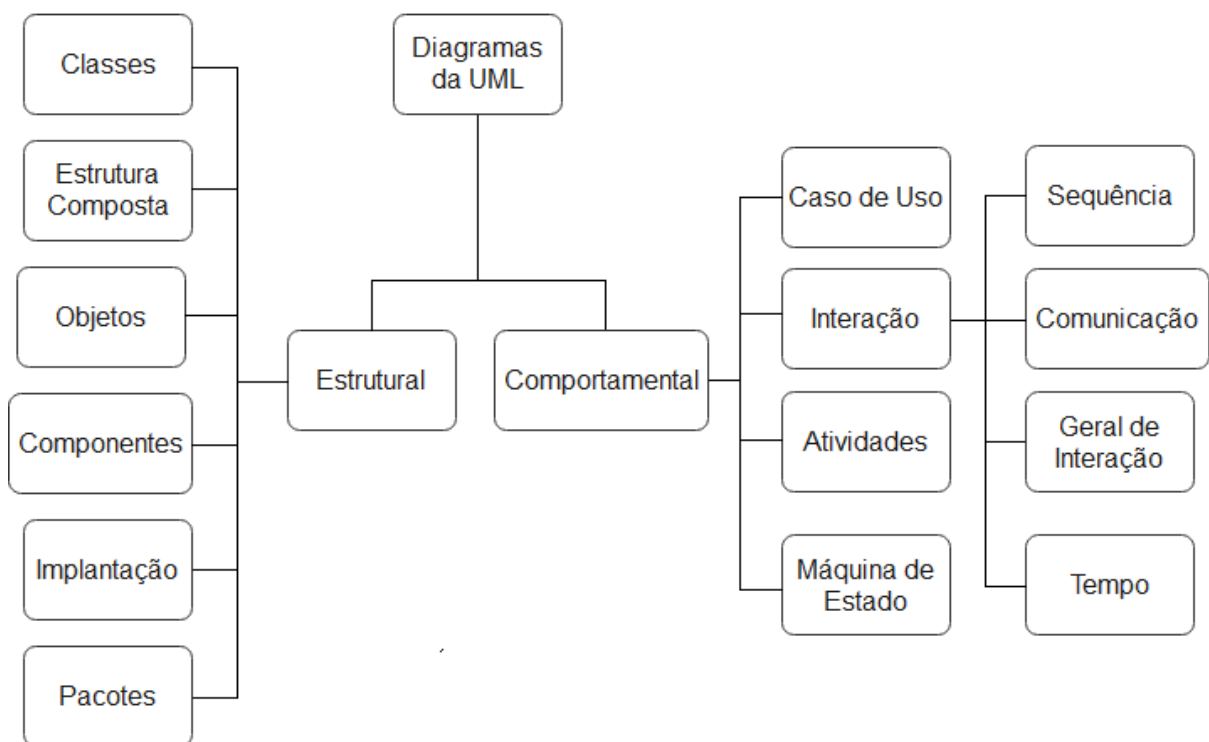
Diagramas da UML

Estrutural

Classes

Estrutura Composta

Objetos

Componentes

Implantação

Pacotes

Comportamental

Caso de Uso

Interação

Atividades

Máquina de Estado

Sequência

Comunicação

Geral de Interação

Tempo